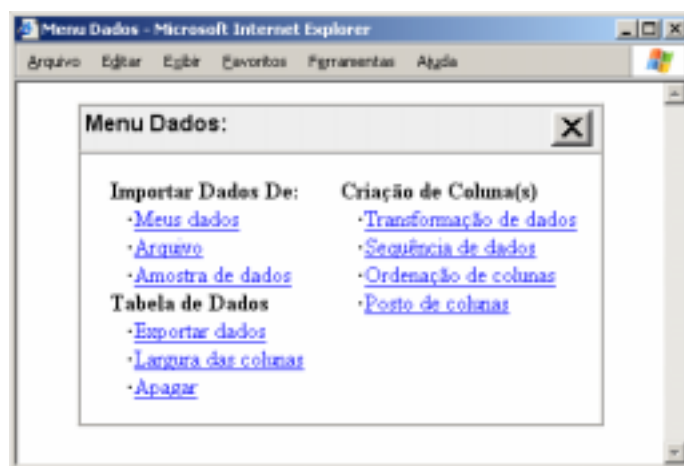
Menu Dados - Microsoft Internet Explorer

Arquivo Editar Exibir Favoritos Ferramentas Ajuda

Menu Dados:

X

Importar Dados De:
·Meus dados
·Arquivo
·Amostra de dados

Tabela de Dados
·Exportar dados
·Largura das colunas
·Apagar

Criação de Coluna(s)
·Transformação de dados
·Seqüência de dados
·Ordenação de colunas
·Posto de colunas